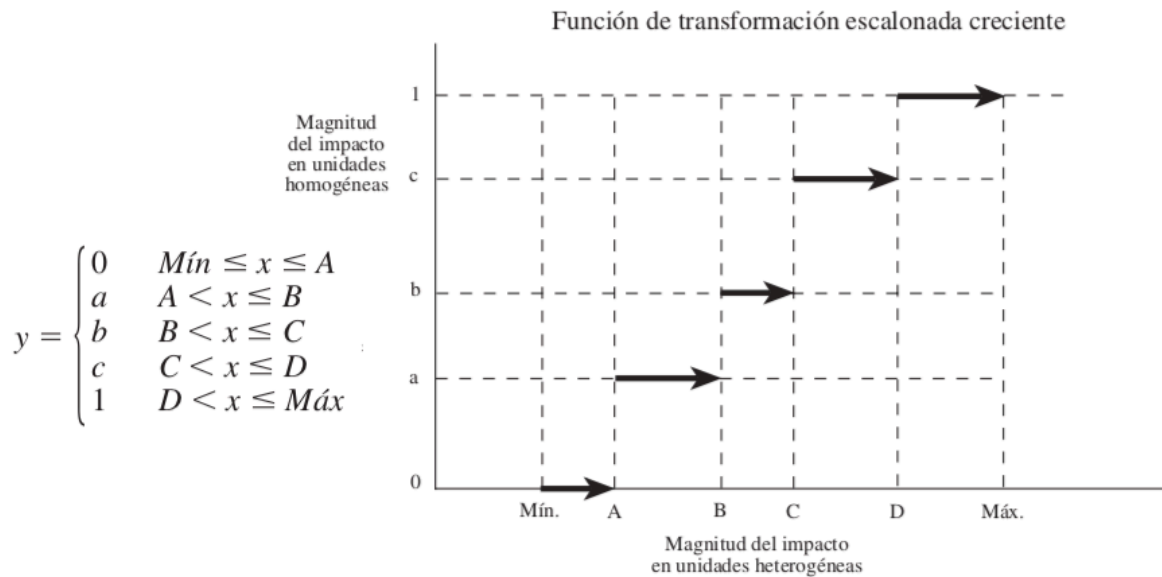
$y = \begin{cases} 0 & Mín \leq x \leq A \\ a & A < x \leq B \\ b & B < x \leq C \\ c & C < x \leq D \\ 1 & D < x \leq Máx \end{cases}$

Función de transformación escalonada creciente

Magnitud del impacto en unidades homogéneas

1
c
b
a
0

Mín.
A
B
C
D
Máx.

Magnitud del impacto en unidades heterogéneas